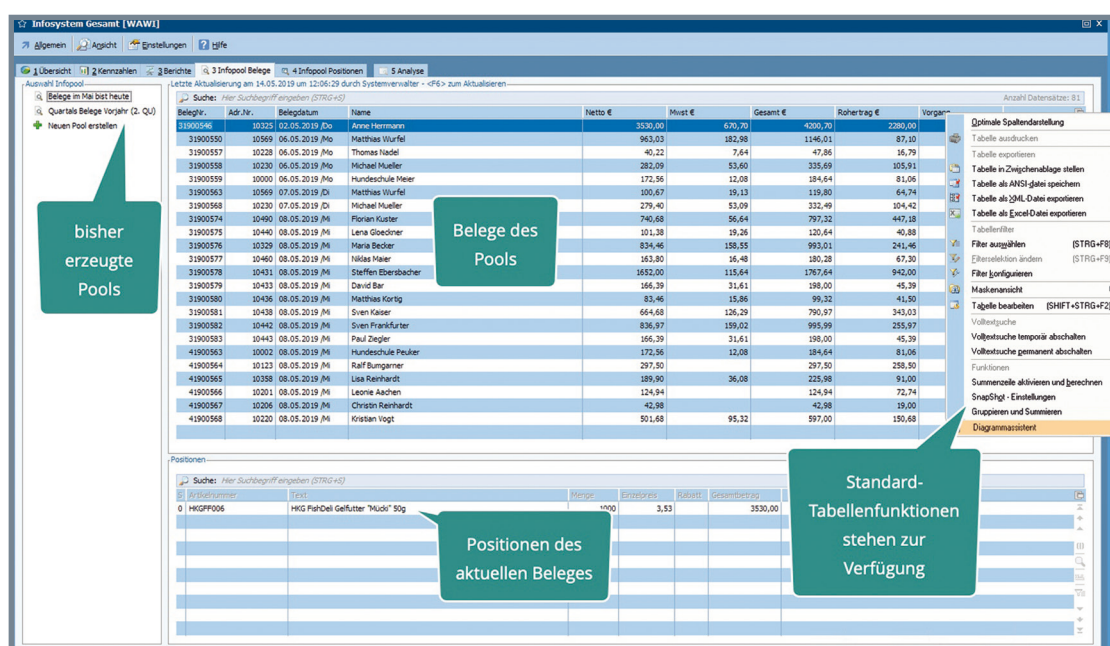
Infosystem Gesamt [WAWI]

Allgemein Ansicht Einstellungen Hilfe

1 Übersicht 2 Kennzahlen 3 Berichte 3 Infopool Belege 4 Infopool Positionen 5 Analyse

Auswahl Infopool
Belege im Mai bist heute
Quartals Belege Vorjahr (2. QU)
Neuen Pool erstellen

bisher erzeugte Pools

Letzte Aktualisierung am 14.05.2019 um 12:06:29 durch Systemverwalter - <F6> zum Aktualisieren

Suche: Hier Suchbegriff eingeben (STRG+S)

Anzahl Datensätze: 81

| BelegNr. | Adr.Nr. | Belegdatum | Name | Netto € | Mwst € | Gesamt € | Rohertrag € | Vorgang |
|---|---|---|---|---|---|---|---|---|
| 31900546 | 10325 | 02.05.2019 /Do | Anne Hermann | 3530,00 | 670,70 | 4200,70 | 2280,00 | |
| 31900550 | 10569 | 06.05.2019 /Mo | Matthias Wurfel | 963,03 | 182,98 | 1146,01 | 87,10 | |
| 31900557 | 10228 | 06.05.2019 /Mo | Thomas Nadel | 40,22 | 7,64 | 47,86 | 16,79 | |
| 31900558 | 10230 | 06.05.2019 /Mo | Michael Mueller | 282,09 | 53,60 | 335,69 | 105,91 | |
| 31900559 | 10000 | 06.05.2019 /Mo | Hundeschule Meier | 172,56 | 12,08 | 184,64 | 81,06 | |
| 31900563 | 10569 | 07.05.2019 /Di | Matthias Wurfel | 100,67 | 19,13 | 119,80 | 64,74 | |
| 31900568 | 10230 | 07.05.2019 /Di | Michael Mueller | 279,40 | 53,09 | 332,49 | 104,42 | |
| 31900574 | 10490 | 08.05.2019 /Mi | Florian Kuster | 740,68 | 56,64 | 797,32 | 447,18 | |
| 31900575 | 10440 | 08.05.2019 /Mi | Lena Gloeckner | 101,38 | 19,26 | 120,64 | 40,88 | |
| 31900576 | 10329 | 08.05.2019 /Mi | Maria Becker | 834,46 | 158,55 | 993,01 | 241,46 | |
| 31900577 | 10460 | 08.05.2019 /Mi | Niklas Maier | 163,80 | 16,48 | 180,28 | 67,30 | |
| 31900578 | 10431 | 08.05.2019 /Mi | Steffen Ebersbacher | 1652,00 | 115,64 | 1767,64 | 942,00 | |
| 31900579 | 10433 | 08.05.2019 /Mi | David Bar | 166,39 | 31,61 | 198,00 | 45,39 | |
| 31900580 | 10436 | 08.05.2019 /Mi | Matthias Kortig | 83,46 | 15,86 | 99,32 | 41,50 | |
| 31900581 | 10438 | 08.05.2019 /Mi | Sven Kaiser | 664,68 | 126,29 | 790,97 | 343,03 | |
| 31900582 | 10442 | 08.05.2019 /Mi | Sven Frankfurter | 836,97 | 159,02 | 995,99 | 255,97 | |
| 31900583 | 10443 | 08.05.2019 /Mi | Paul Ziegler | 166,39 | 31,61 | 198,00 | 45,39 | |
| 41900563 | 10002 | 08.05.2019 /Mi | Hundeschule Peuker | 172,56 | 12,08 | 184,64 | 81,06 | |
| 41900564 | 10123 | 08.05.2019 /Mi | Ralf Bumgarner | 297,50 | | 297,50 | 258,50 | |
| 41900565 | 10358 | 08.05.2019 /Mi | Lisa Reinhardt | 189,90 | 36,08 | 225,98 | 91,00 | |
| 41900566 | 10201 | 08.05.2019 /Mi | Leonie Aachen | 124,94 | | 124,94 | 72,74 | |
| 41900567 | 10206 | 08.05.2019 /Mi | Christin Reinhardt | 42,98 | | 42,98 | 19,00 | |
| 41900568 | 10220 | 08.05.2019 /Mi | Kristian Vogt | 501,68 | 95,32 | 597,00 | 150,68 | |

Belege des Pools

Optimale Spaltendarstellung
Tabelle ausdrucken
Tabelle exportieren
Tabelle in Zwischenablage stellen
Tabelle als ANSI-datei speichern
Tabelle als XML-Datei exportieren
Tabelle als Excel-Datei exportieren
Tabellenfilter
Filter auswählen (STRG+F8)
Filterselektion ändern (STRG+F9)
Filter konfigurieren
Maskenansicht
Tabelle bearbeiten (SHIFT+STRG+F2)
Volltextsuche
Volltextsuche temporär abschalten
Volltextsuche permanent abschalten
Funktionen
Summenzeile aktivieren und berechnen
SnapShot - Einstellungen
Gruppieren und Summieren
Diagrammassistent

Positionen
Suche: Hier Suchbegriff eingeben (STRG+S)

| S | Artikelnummer | Text | Menge | Einzelpreis | Rabatt | Gesamtbetrag |
|---|---|---|---|---|---|---|
| 0 | HKGFF006 | HKG FishDeli Gelfutter "Mücki" 50g | 1000 | 3,53 | | 3530,00 |

Positionen des aktuellen Beleges

Standard-Tabellenfunktionen stehen zur Verfügung